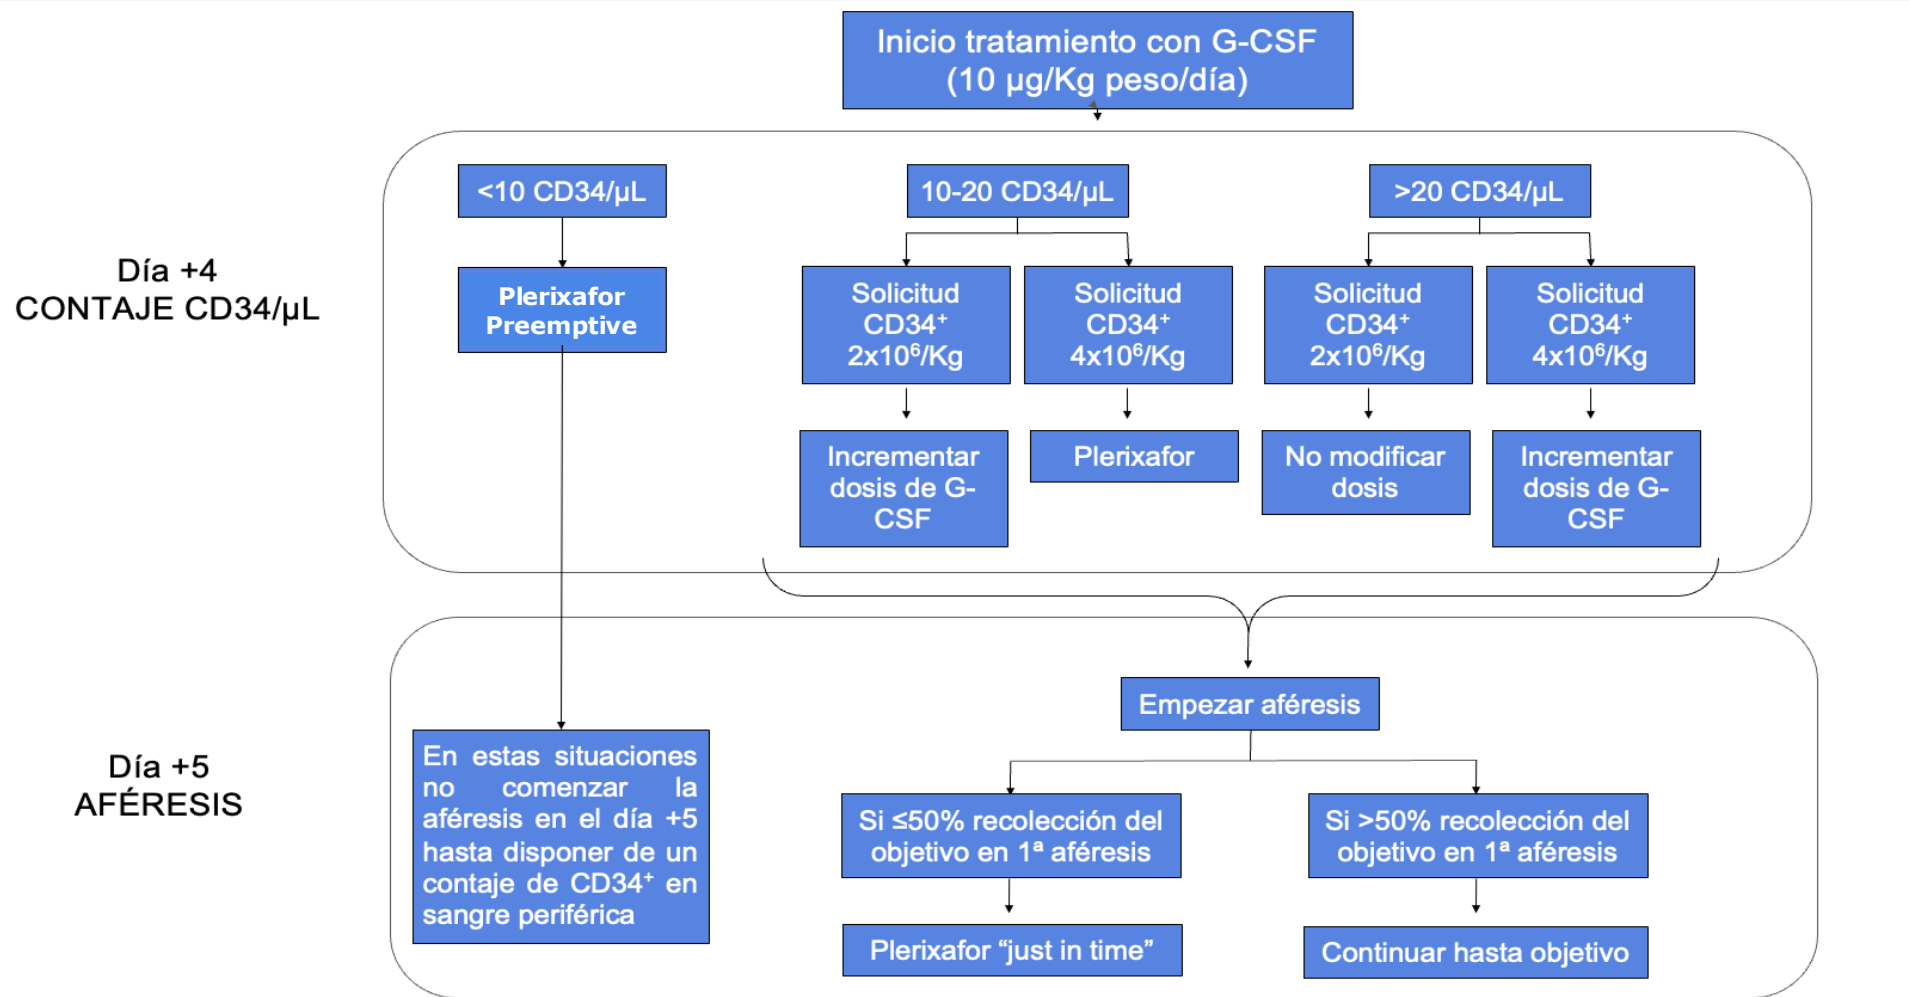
Inicio tratamiento con G-CSF (10 µg/Kg peso/día)

Día +4
CONTAJE CD34/µL

<10 CD34/µL

Plerixafor Preemptive

10-20 CD34/µL

Solicitud CD34$^+$ 2x10$^6$/Kg

Solicitud CD34$^+$ 4x10$^6$/Kg

Incrementar dosis de G-CSF

Plerixafor

>20 CD34/µL

Solicitud CD34$^+$ 2x10$^6$/Kg

Solicitud CD34$^+$ 4x10$^6$/Kg

No modificar dosis

Incrementar dosis de G-CSF

Día +5
AFÉRESIS

En estas situaciones no comenzar la aféresis en el día +5 hasta disponer de un contaje de CD34$^+$ en sangre periférica

Empezar aféresis

Si ≤50% recolección del objetivo en 1ª aféresis

Plerixafor “just in time”

Si >50% recolección del objetivo en 1ª aféresis

Continuar hasta objetivo